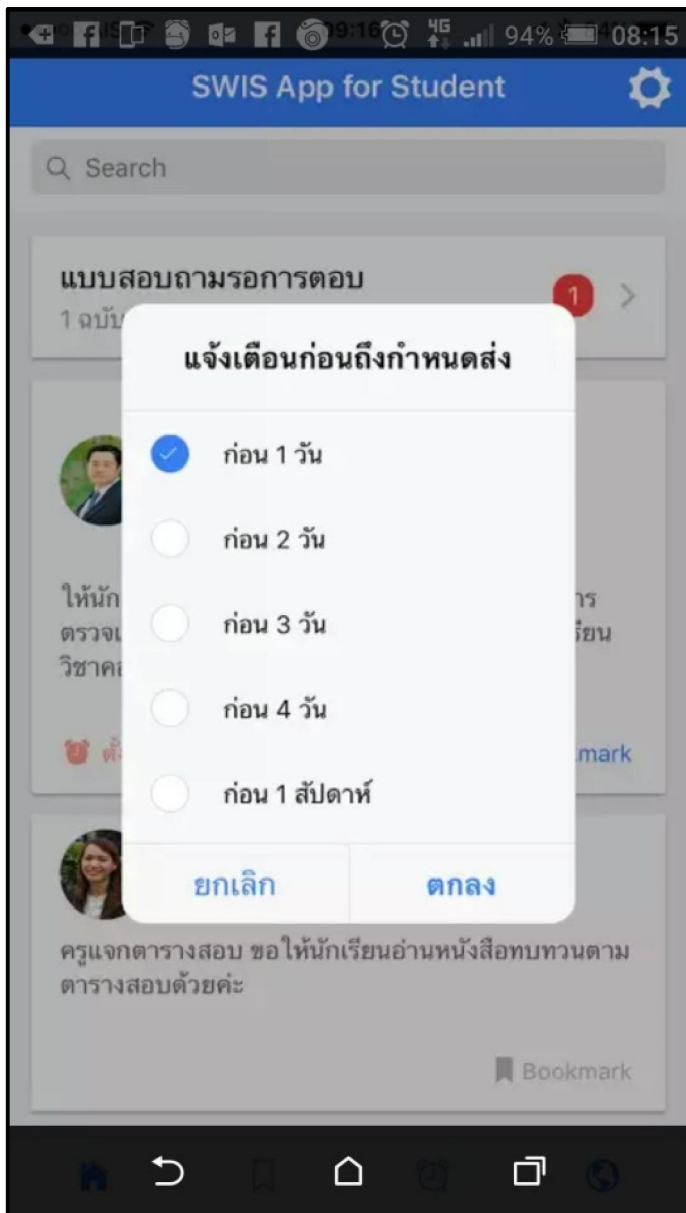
09:16 4G 94% 08:15

SWIS App for Student

Search

แบบสอบถามรอการตอบ
1 ฉบับ

1

แจ้งเตือนก่อนถึงกำหนดส่ง

ก่อน 1 วัน

ก่อน 2 วัน

ก่อน 3 วัน

ก่อน 4 วัน

ก่อน 1 สัปดาห์

ยกเลิก

ตกลง

ให้นัก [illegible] าร
ตรวจเ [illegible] รียน
วิชาค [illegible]

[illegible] mark

ครูแจกตารางสอบ ขอให้นักเรียนอ่านหนังสือทบทวนตามตารางสอบด้วยค่ะ

Bookmark